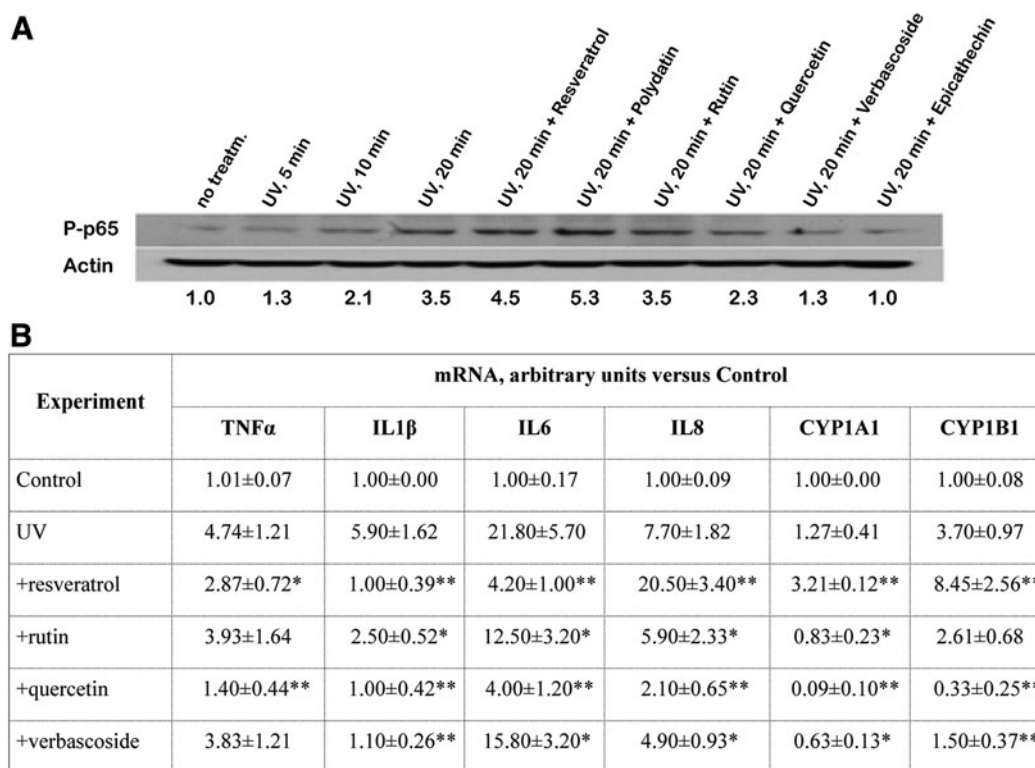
A

no treatm.
UV, 5 min
UV, 10 min
UV, 20 min
UV, 20 min + Resveratrol
UV, 20 min + Polydatin
UV, 20 min + Rutin
UV, 20 min + Quercetin
UV, 20 min + Verbascoside
UV, 20 min + Epicathechin

P-p65
Actin

1.0 1.3 2.1 3.5 4.5 5.3 3.5 2.3 1.3 1.0

B

| Experiment | mRNA, arbitrary units versus Control | | | | | |
|---|---|---|---|---|---|---|
| | TNFα | IL1β | IL6 | IL8 | CYP1A1 | CYP1B1 |
| Control | 1.01±0.07 | 1.00±0.00 | 1.00±0.17 | 1.00±0.09 | 1.00±0.00 | 1.00±0.08 |
| UV | 4.74±1.21 | 5.90±1.62 | 21.80±5.70 | 7.70±1.82 | 1.27±0.41 | 3.70±0.97 |
| +resveratrol | 2.87±0.72* | 1.00±0.39** | 4.20±1.00** | 20.50±3.40** | 3.21±0.12** | 8.45±2.56** |
| +rutin | 3.93±1.64 | 2.50±0.52* | 12.50±3.20* | 5.90±2.33* | 0.83±0.23* | 2.61±0.68 |
| +quercetin | 1.40±0.44** | 1.00±0.42** | 4.00±1.20** | 2.10±0.65** | 0.09±0.10** | 0.33±0.25** |
| +verbascoside | 3.83±1.21 | 1.10±0.26** | 15.80±3.20* | 4.90±0.93* | 0.63±0.13* | 1.50±0.37** |